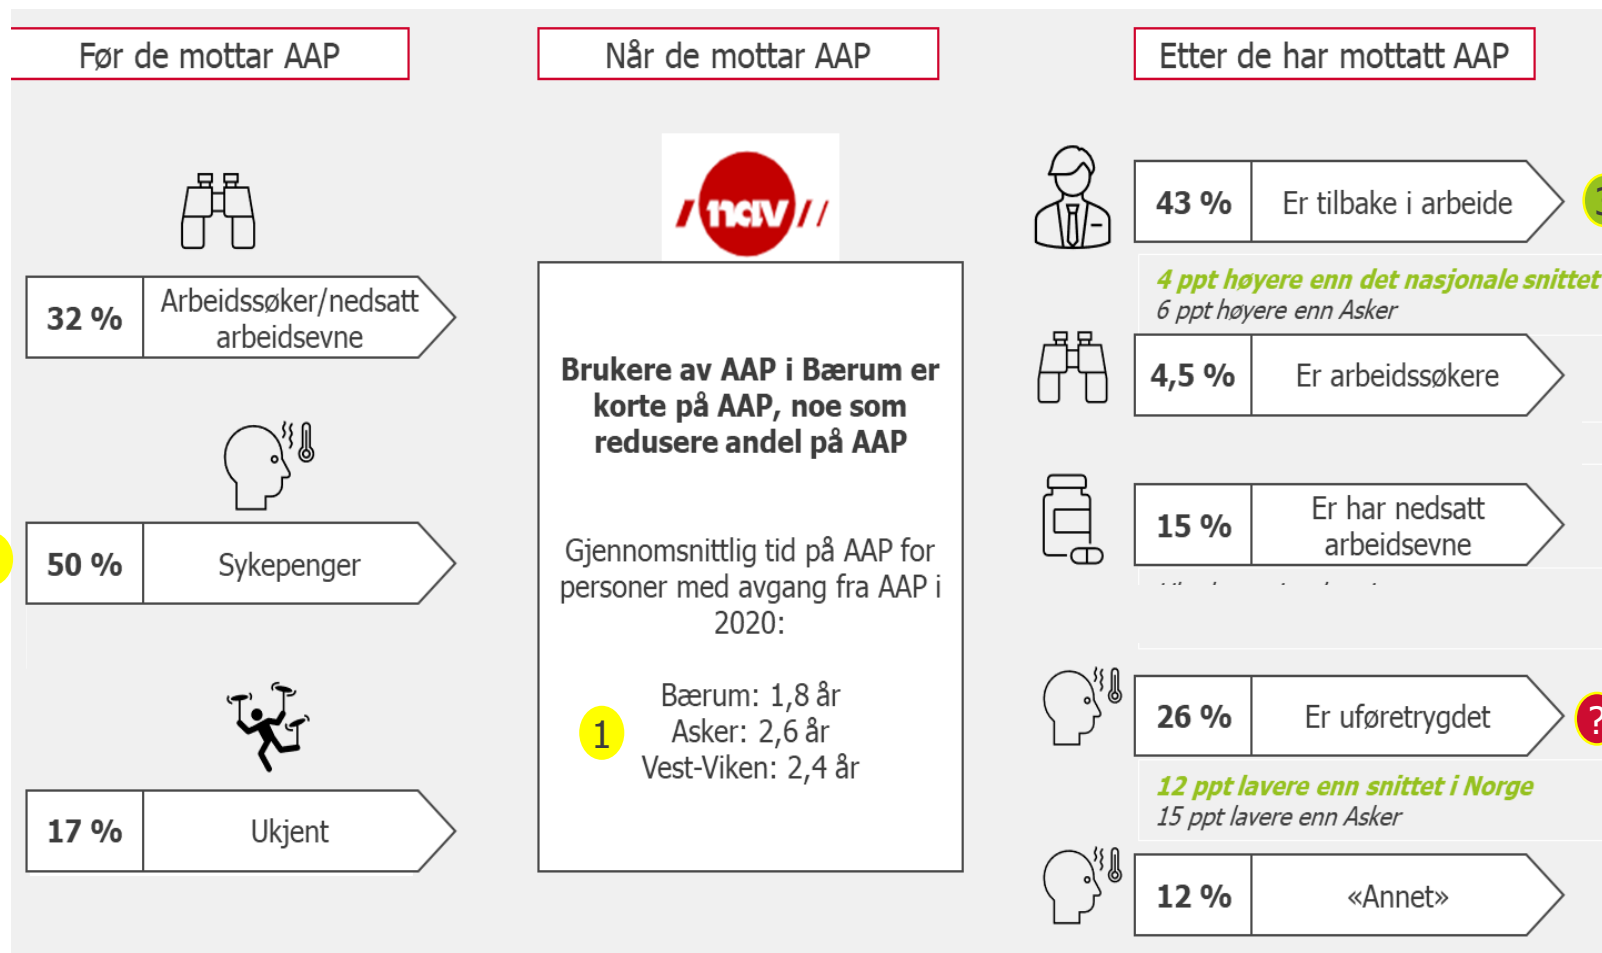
Før de mottar AAP

32 %
Arbeidssøker/nedsatt arbeidsevne

50 %
Sykepenger

17 %
Ukjent

Når de mottar AAP

nav

Brukere av AAP i Bærum er korte på AAP, noe som redusere andel på AAP

Gjennomsnittlig tid på AAP for personer med avgang fra AAP i 2020:

1
Bærum: 1,8 år
Asker: 2,6 år
Vest-Viken: 2,4 år

Etter de har mottatt AAP

43 %
Er tilbake i arbeide

4 ppt høyere enn det nasjonale snittet
6 ppt høyere enn Asker

4,5 %
Er arbeidssøkere

15 %
Er har nedsatt arbeidsevne

26 %
Er uføretrygdet

?

12 ppt lavere enn snittet i Norge
15 ppt lavere enn Asker

12 %
«Annet»